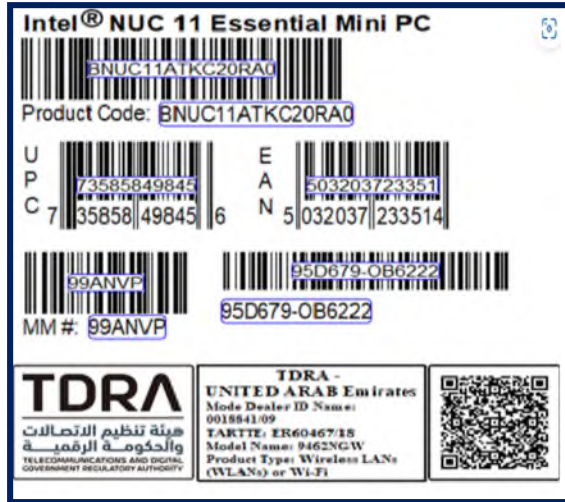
Intel® NUC 11 Essential Mini PC

BNUC11ATKC20RA0

Product Code: BNUC11ATKC20RA0

UPC
735858498845
7 35858 49845 6

EAN
5032037233514
5 032037 233514

99ANVP
MM #: 99ANVP

95D679-OB6222
95D679-OB6222

TDRA
هيئة تنظيم الاتصالات والحكومة الرقمية
TELECOMMUNICATIONS AND DIGITAL GOVERNMENT REGULATORY AUTHORITY

TDRA - UNITED ARAB Emirates
Mode Dealer ID Name: 0018841/09
TARTTE: ER60467/18
Model Name: 9462NGW
Product Type: Wireless LANs (WLANs) or Wi-Fi